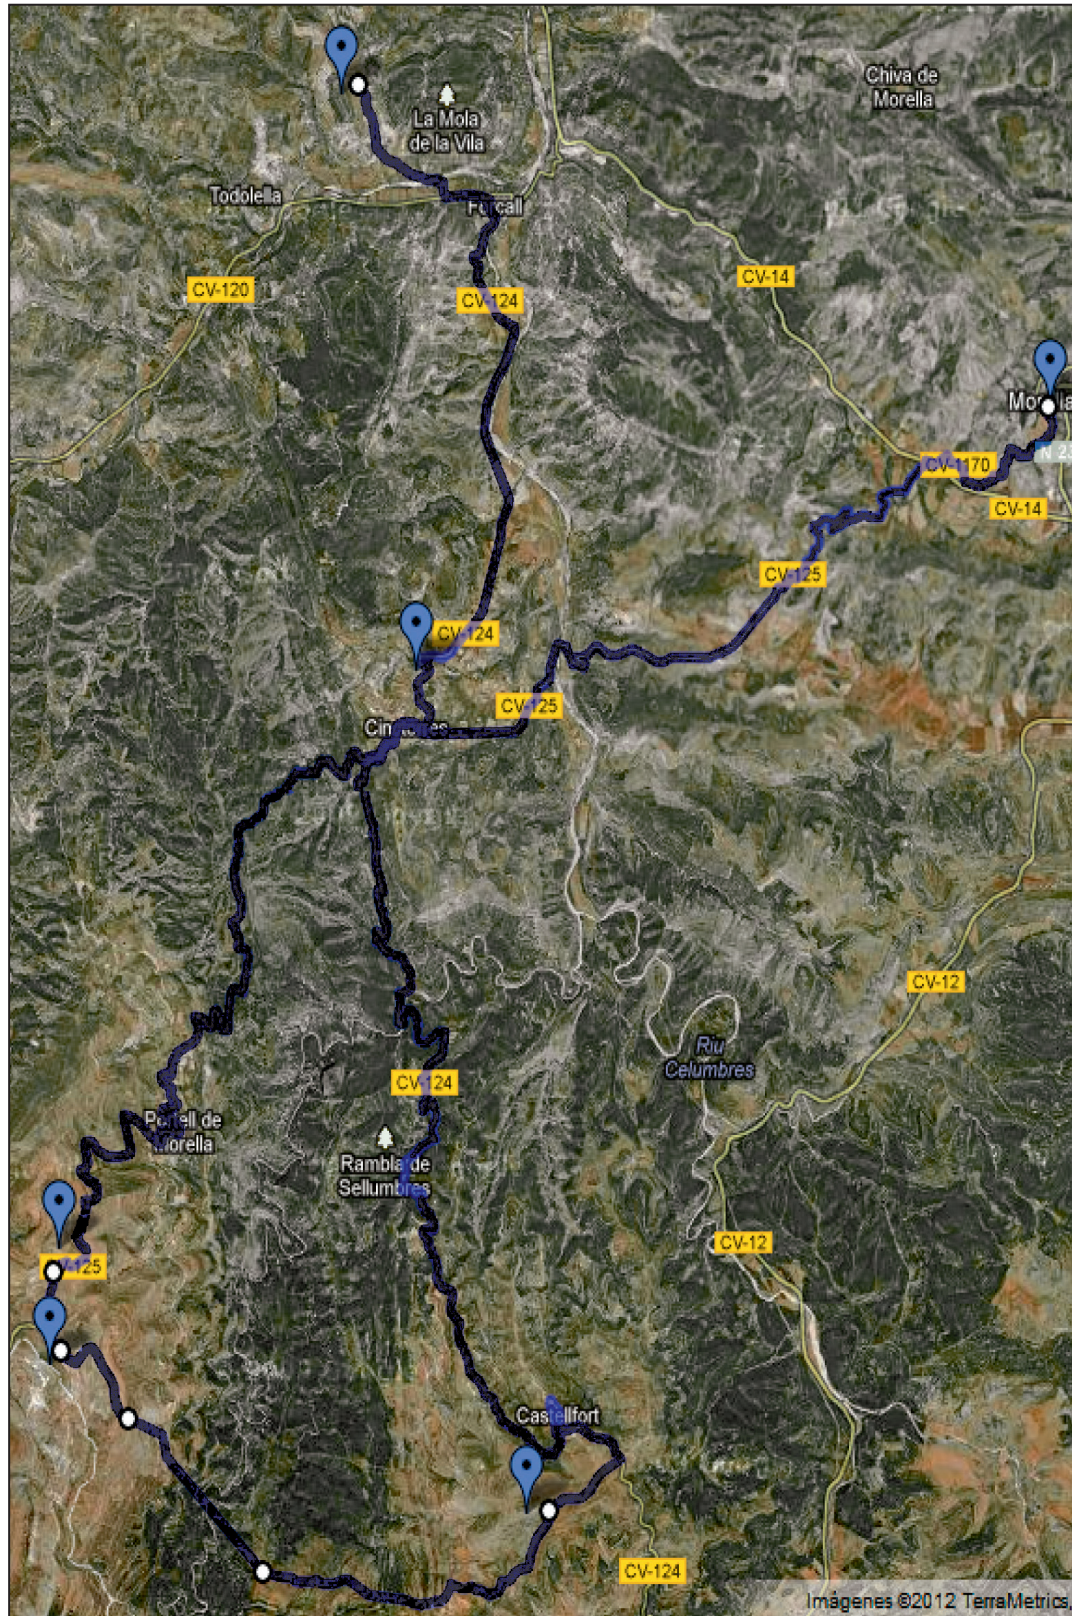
Chiva de Morella

La Mola de la Vila

Todolella

Forcall

CV-120

CV-124

CV-14

Morella

CV-1170

N 23

CV-14

CV-125

CV-124

CV-125

Cinctorres

CV-12

Riu Celumbres

CV-124

Portell de Morella

Rambla de Sellumbres

CV-125

CV-12

Castellfort

CV-124

Imágenes ©2012 TerraMetrics,